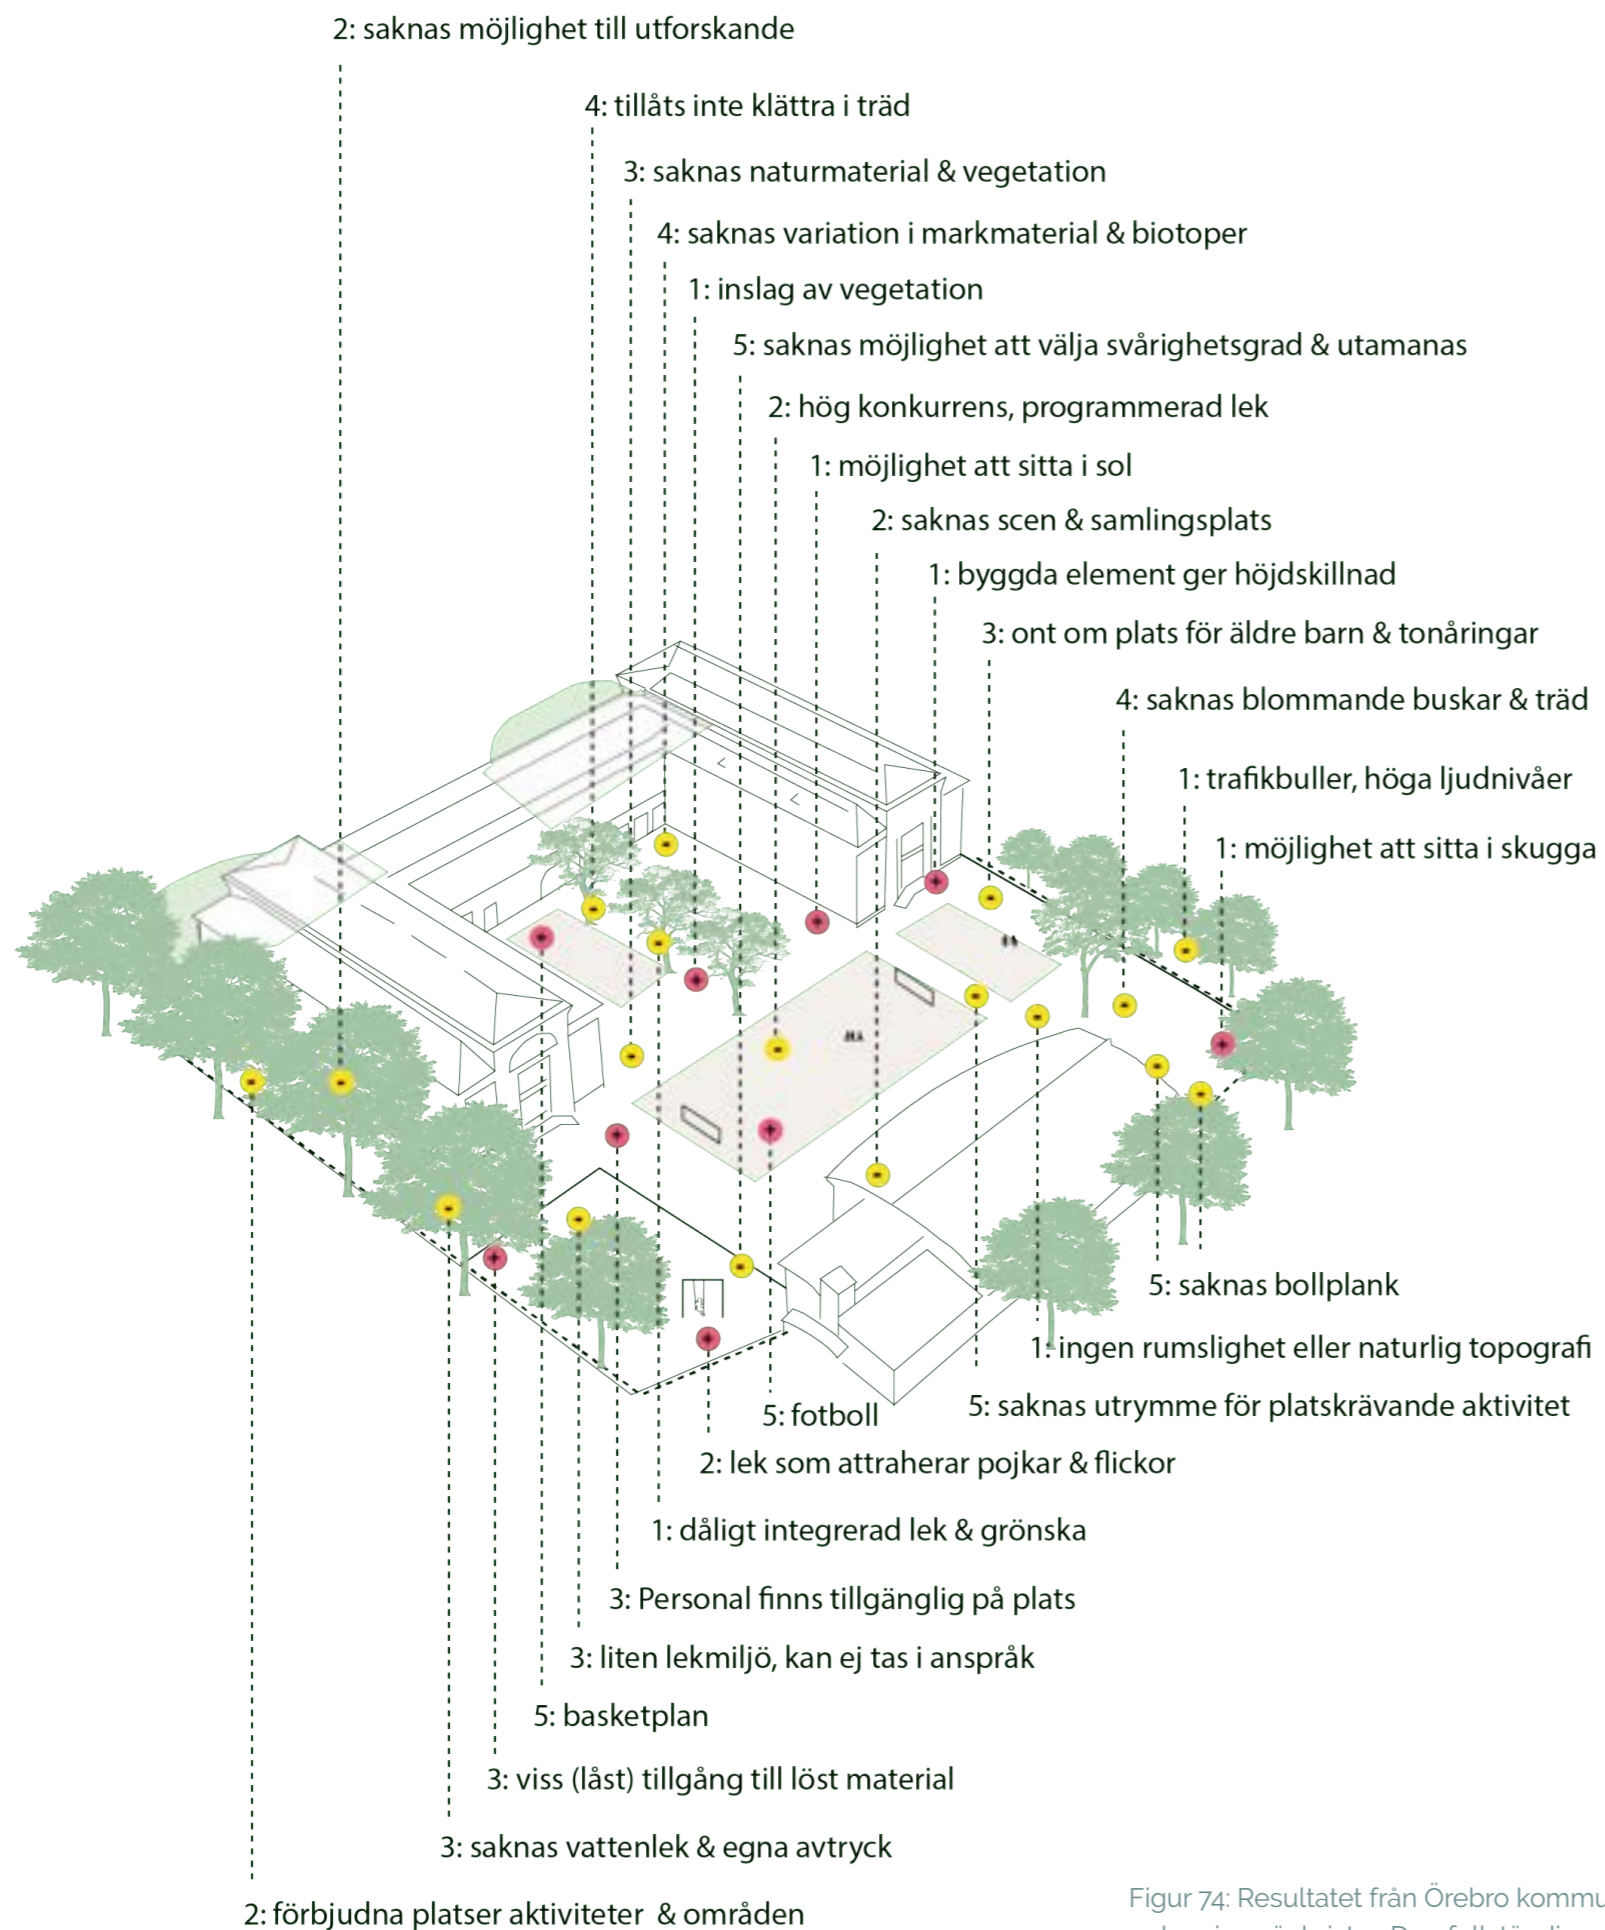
2: saknas möjlighet till utforskande

4: tillåts inte klättra i träd

3: saknas naturmaterial & vegetation

4: saknas variation i markmaterial & biotoper

1: inslag av vegetation

5: saknas möjlighet att välja svårighetsgrad & utamanas

2: hög konkurrens, programmerad lek

1: möjlighet att sitta i sol

2: saknas scen & samlingsplats

1: byggda element ger höjdskillnad

3: ont om plats för äldre barn & tonåringar

4: saknas blommande buskar & träd

1: trafikbuller, höga ljudnivåer

1: möjlighet att sitta i skugga

5: saknas bollplank

1: ingen rumslighet eller naturlig topografi

5: saknas utrymme för platskrävande aktivitet

5: fotboll

2: lek som attraherar pojkar & flickor

1: dåligt integrerad lek & grönska

3: Personal finns tillgänglig på plats

3: liten lekmiljö, kan ej tas i anspråk

5: basketplan

3: viss (låst) tillgång till löst material

3: saknas vattenlek & egna avtryck

2: förbjudna platser aktiviteter & områden

Figur 74: Resultatet från Örebro kommu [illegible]